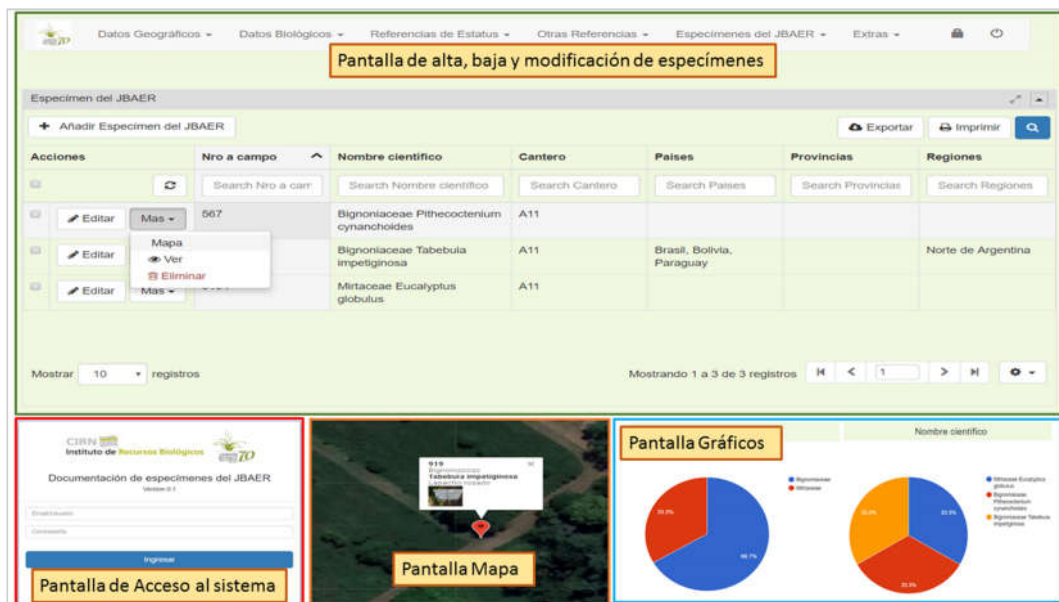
Datos Geográficos ▾ Datos Biológicos ▾ Referencias de Estatus ▾ Otras Referencias ▾ Especimenes del JBAER ▾ Extras ▾

Pantalla de alta, baja y modificación de especímenes

Especimen del JBAER

+ Añadir Especimen del JBAER

Exportar Imprimir

| Acciones | Nro a campo | Nombre científico | Cantero | Paises | Provincias | Regiones |
|---|---|---|---|---|---|---|
| | Search Nro a cam | Search Nombre científico | Search Cantero | Search Paises | Search Provincias | Search Regiones |
| Editar Mas ▾ | 567 | Bignoniaceae Pithecoctenium cynanchoides | A11 | | | |
| Editar | | Bignoniaceae Tabebuia impetiginosa | A11 | Brasil, Bolivia, Paraguay | | Norte de Argentina |
| Editar Mas ▾ | | Mirtaceae Eucalyptus globulus | A11 | | | |

Mapa
Ver
Eliminar

Mostrar 10 registros

Mostrando 1 a 3 de 3 registros 1

CIRN
Instituto de Recursos Biológicos
Documentación de especímenes del JBAER
Version 0.1
Ingresar
Pantalla de Acceso al sistema

919
Tabebuia impetiginosa
Pantalla Mapa

Pantalla Gráficos
Nombre científico
Bignoniaceae
Mirtaceae
33.3%
66.7%
Mirtaceae Eucalyptus globulus
Bignoniaceae Pithecoctenium cynanchoides
Bignoniaceae Tabebuia impetiginosa
33.3%
33.3%
33.3%